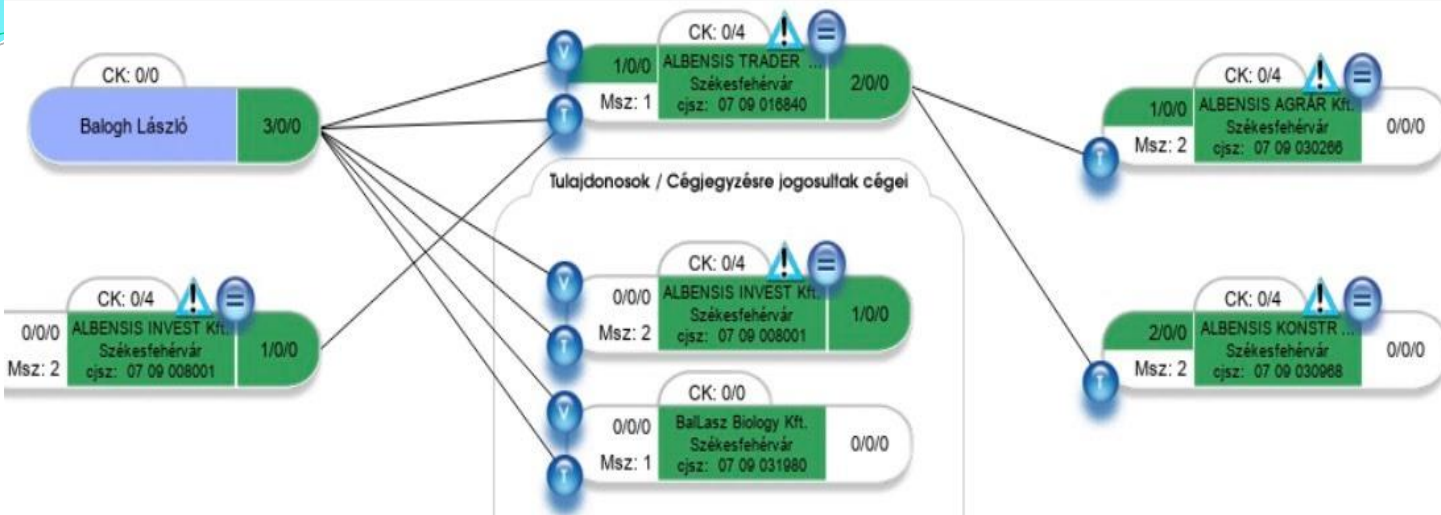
CK: 0/0

Balogh László

3/0/0

CK: 0/4

0/0/0

ALBENSIS INVEST Kft.

Székesfehérvár

Msz: 2

cjsz: 07 09 008001

1/0/0

V

T

CK: 0/4

1/0/0

ALBENSIS TRADER ...

Székesfehérvár

Msz: 1

cjsz: 07 09 016840

2/0/0

Tulajdonosok / Cégjegyzésre jogosultak cégei

V

T

CK: 0/4

0/0/0

ALBENSIS INVEST Kft.

Székesfehérvár

Msz: 2

cjsz: 07 09 008001

1/0/0

V

T

CK: 0/0

0/0/0

BalLasz Biology Kft.

Székesfehérvár

Msz: 1

cjsz: 07 09 031980

0/0/0

T

CK: 0/4

1/0/0

ALBENSIS AGRÁR Kft.

Székesfehérvár

Msz: 2

cjsz: 07 09 030266

0/0/0

T

CK: 0/4

2/0/0

ALBENSIS KONSTR ...

Székesfehérvár

Msz: 2

cjsz: 07 09 030968

0/0/0